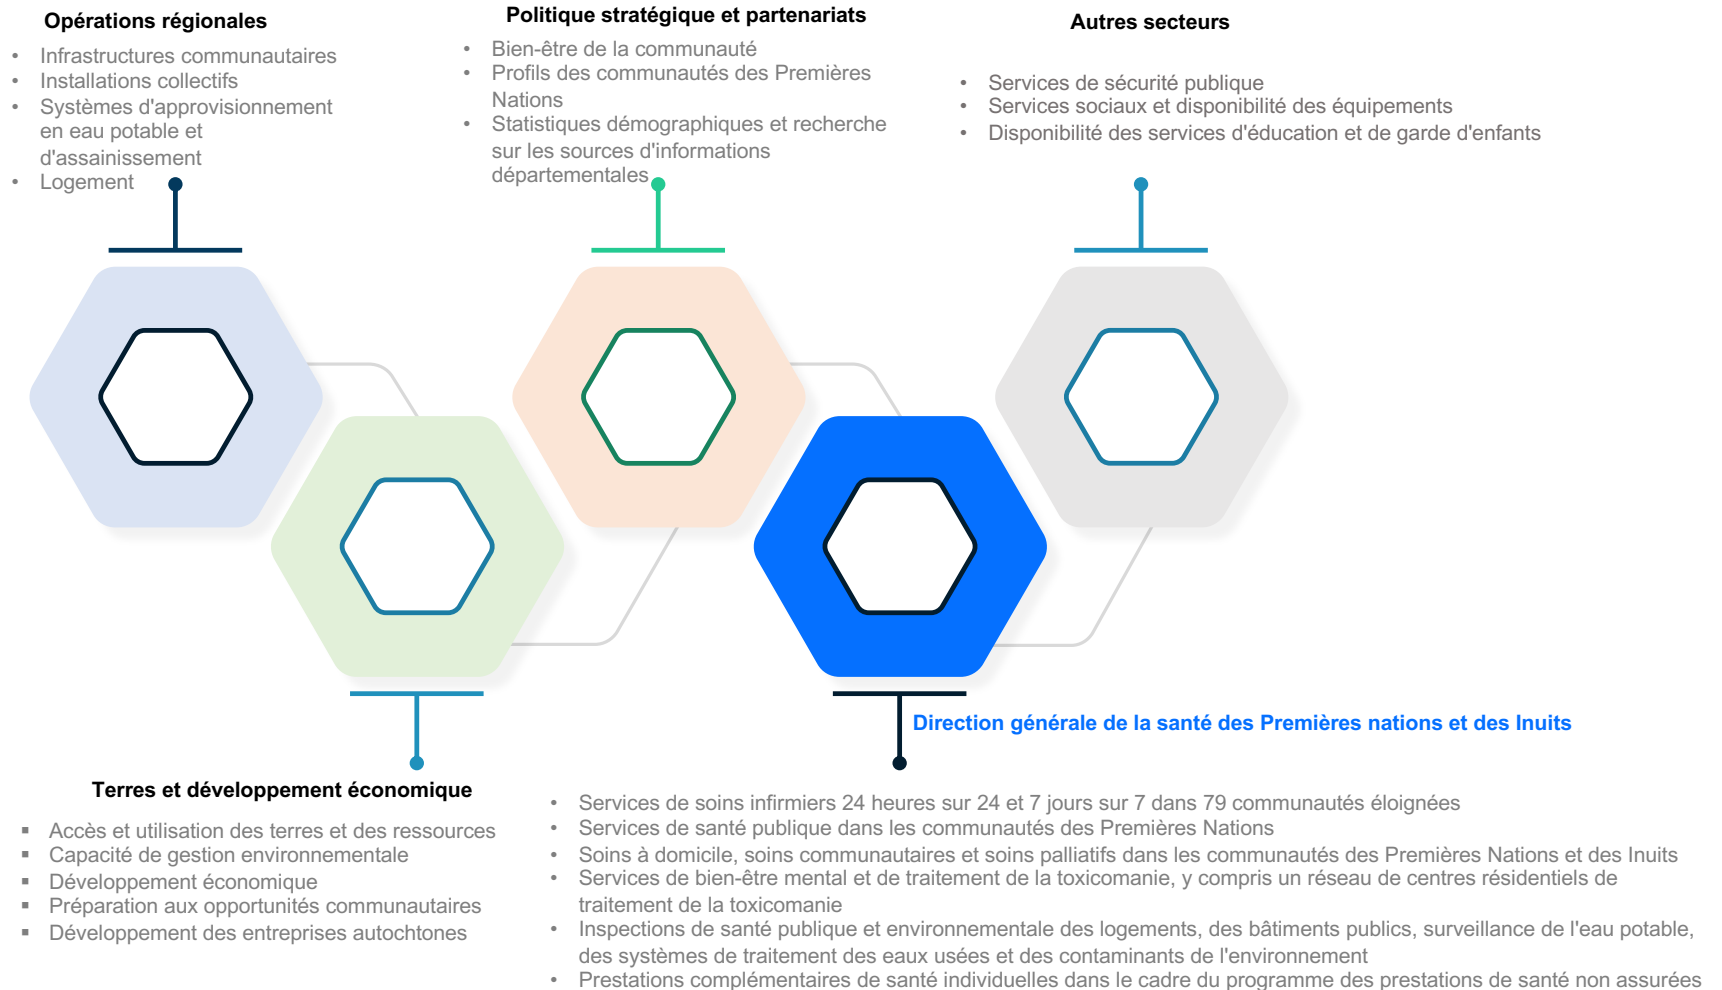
Opérations régionales

- Infrastructures communautaires
- Installations collectifs
- Systèmes d'approvisionnement en eau potable et d'assainissement
- Logement

Politique stratégique et partenariats

- Bien-être de la communauté
- Profils des communautés des Premières Nations
- Statistiques démographiques et recherche sur les sources d'informations départementales

Autres secteurs

- Services de sécurité publique
- Services sociaux et disponibilité des équipements
- Disponibilité des services d'éducation et de garde d'enfants

Direction générale de la santé des Premières nations et des Inuits

Terres et développement économique

- Accès et utilisation des terres et des ressources
- Capacité de gestion environnementale
- Développement économique
- Préparation aux opportunités communautaires
- Développement des entreprises autochtones

- Services de soins infirmiers 24 heures sur 24 et 7 jours sur 7 dans 79 communautés éloignées
- Services de santé publique dans les communautés des Premières Nations
- Soins à domicile, soins communautaires et soins palliatifs dans les communautés des Premières Nations et des Inuits
- Services de bien-être mental et de traitement de la toxicomanie, y compris un réseau de centres résidentiels de traitement de la toxicomanie
- Inspections de santé publique et environnementale des logements, des bâtiments publics, surveillance de l'eau potable, des systèmes de traitement des eaux usées et des contaminants de l'environnement
- Prestations complémentaires de santé individuelles dans le cadre du programme des prestations de santé non assurées